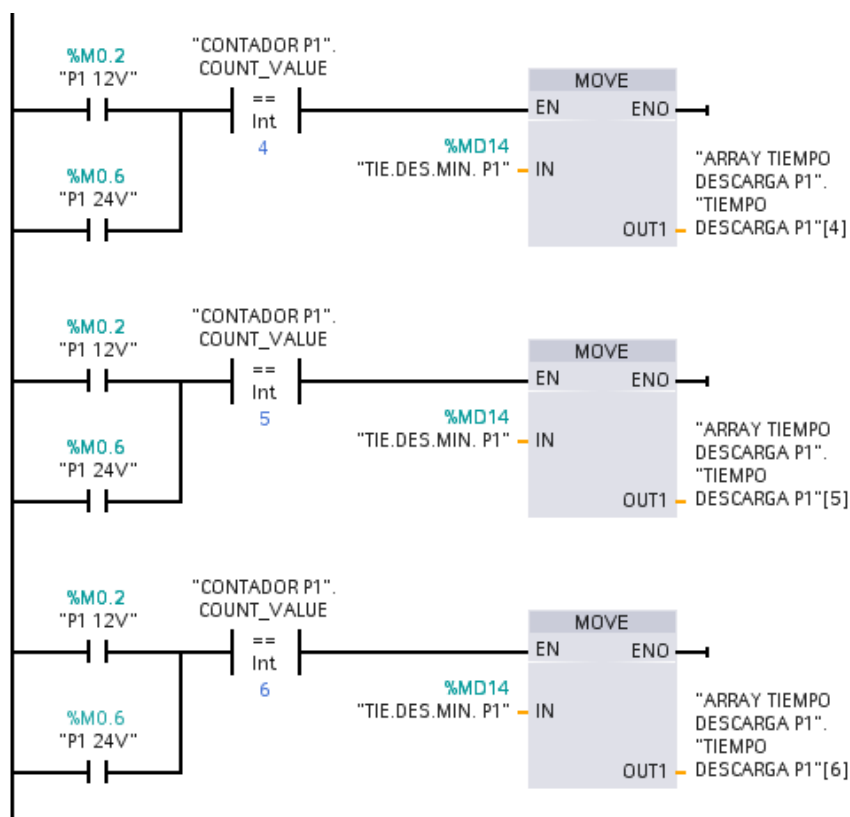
%M0.2
"P1 12V"

"CONTADOR P1".
COUNT_VALUE
==
Int
4

MOVE
EN
ENO

%MD14
"TIE.DES.MIN. P1" IN

"ARRAY TIEMPO DESCARGA P1".
"TIEMPO
OUT1 DESCARGA P1"[4]

%M0.6
"P1 24V"

%M0.2
"P1 12V"

"CONTADOR P1".
COUNT_VALUE
==
Int
5

MOVE
EN
ENO

%MD14
"TIE.DES.MIN. P1" IN

"ARRAY TIEMPO DESCARGA P1".
"TIEMPO
OUT1 DESCARGA P1"[5]

%M0.6
"P1 24V"

%M0.2
"P1 12V"

"CONTADOR P1".
COUNT_VALUE
==
Int
6

MOVE
EN
ENO

%MD14
"TIE.DES.MIN. P1" IN

"ARRAY TIEMPO DESCARGA P1".
"TIEMPO
OUT1 DESCARGA P1"[6]

%M0.6
"P1 24V"